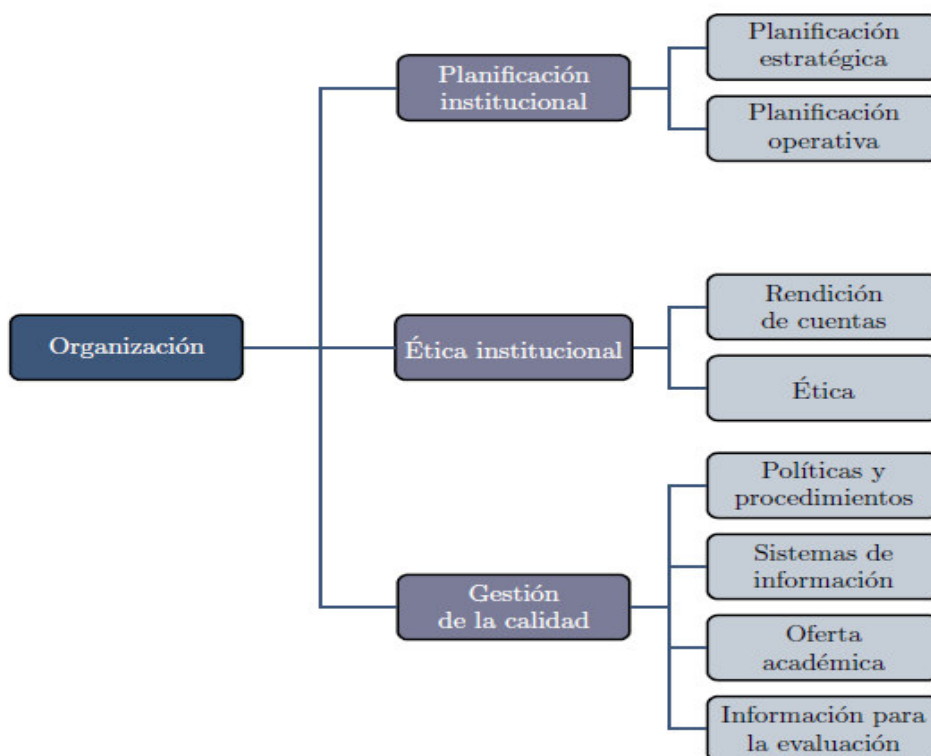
Organización

Planificación institucional

Planificación estratégica

Planificación operativa

Ética institucional

Rendición de cuentas

Ética

Gestión de la calidad

Políticas y procedimientos

Sistemas de información

Oferta académica

Información para la evaluación